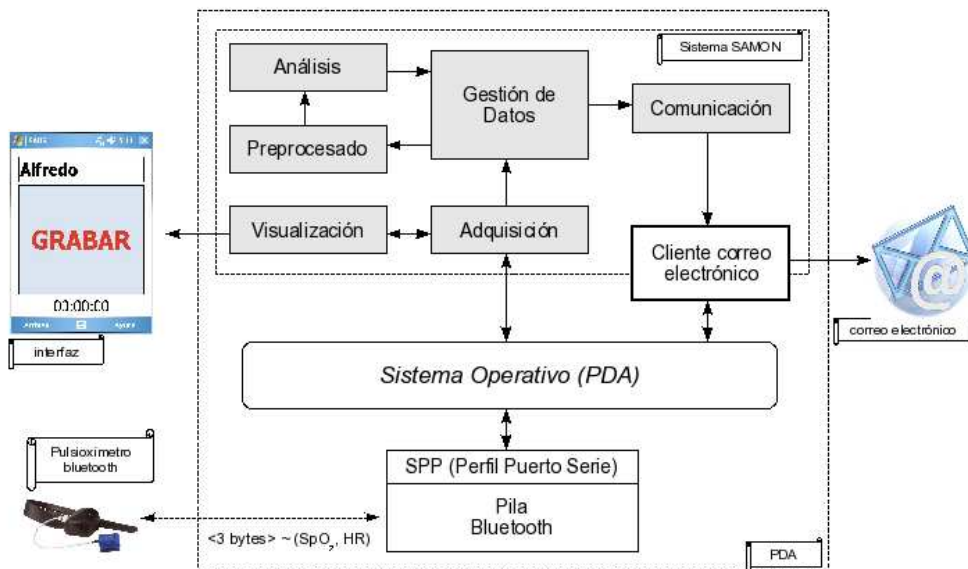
Sistema SAMON

Análisis

Gestión de Datos

Comunicación

Preprocesado

Visualización

Adquisición

Cliente correo electrónico

Alfredo

GRABAR

00:00:00

interfaz

correo electrónico

Sistema Operativo (PDA)

Pulsioximetro bluetooth

SPP (Perfil Puerto Serie)

Pila Bluetooth

<3 bytes> ~ ($SpO_2$, HR)

PDA